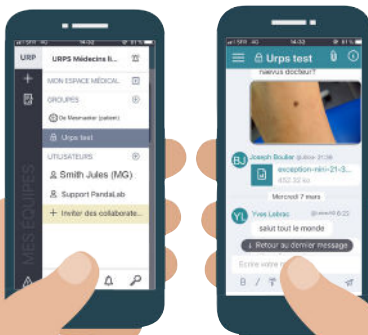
URP
URPS Médecins li...
MON ESPACE MÉDICAL
GROUPES
Dr Maismaker (patient)
Urps test
UTILISATEURS
Smith Jules (MG)
Support PandaLab
+ Inviter des collaborate...
MES EQUIPES

Urps test
nouveau docteur?
BJ
Joseph Boullar
exception-nirri-21-3...
452.32 ko
Mercredi 7 mars
YL
Yves Lebrac
salut tout le monde
↓ Retour au dernier message
Écrire votre m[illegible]